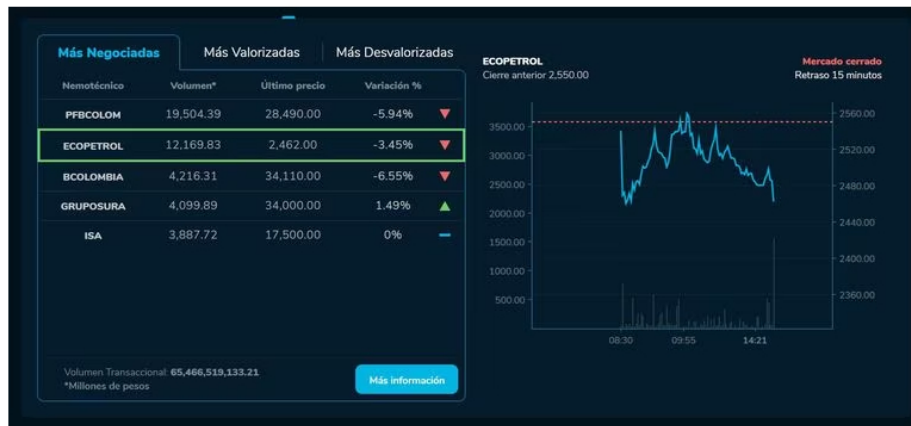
Más Negociadas | Más Valorizadas | Más Desvalorizadas

| Nemotécnico | Volumen* | Último precio | Variación % |
|---|---|---|---|
| PFBCOLOM | 19,504.39 | 28,490.00 | -5.94% |
| ECOPETROL | 12,169.83 | 2,462.00 | -3.45% |
| BCOLOMBIA | 4,216.31 | 34,110.00 | -6.55% |
| GRUPOSURA | 4,099.89 | 34,000.00 | 1.49% |
| ISA | 3,887.72 | 17,500.00 | 0% |

Volumen Transaccional: 65,466,519,133.21
*Millones de pesos

Más información

ECOPETROL
Cierre anterior 2,550.00

Mercado cerrado
Retraso 15 minutos

3500.00
3000.00
2500.00
2000.00
1500.00
1000.00
500.00

2560.00
2520.00
2480.00
2440.00
2400.00
2360.00

08:30
09:55
14:21